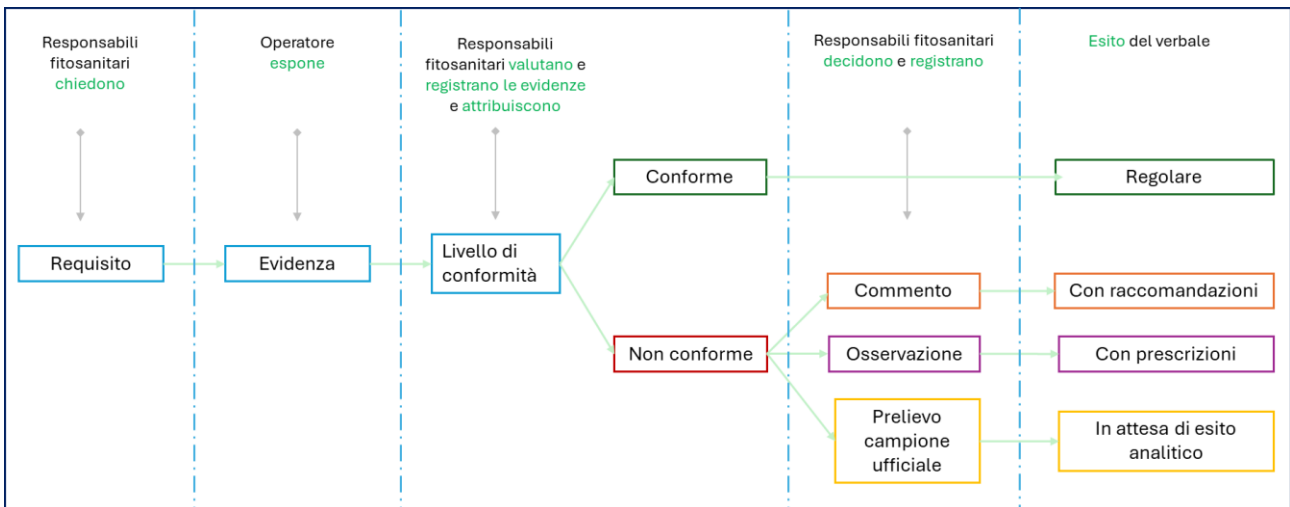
Responsabili fitosanitari chiedono

Operatore espone

Responsabili fitosanitari valutano e registrano le evidenze e attribuiscono

Responsabili fitosanitari decidono e registrano

Esito del verbale

Requisito

Evidenza

Livello di conformità

Conforme

Regolare

Non conforme

Commento

Con raccomandazioni

Osservazione

Con prescrizioni

Prelievo campione ufficiale

In attesa di esito analitico